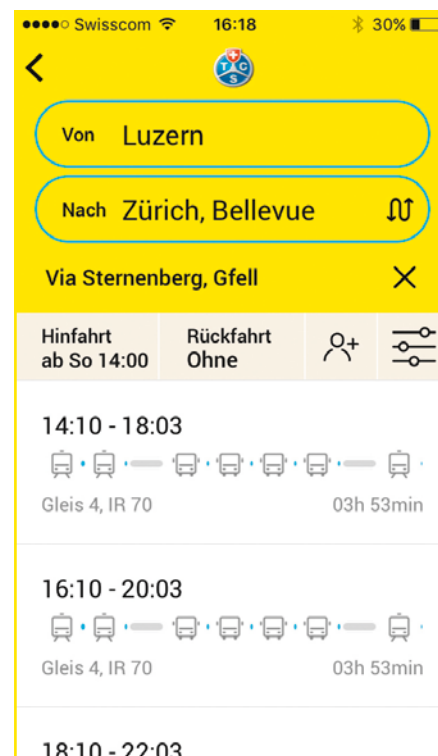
●●●●○ Swisscom 16:18 30%

T C S

Von Luzern

Nach Zürich, Bellevue

Via Sternenberg, Gfell

Hinfahrt ab So 14:00

Rückfahrt Ohne

14:10 - 18:03

Gleis 4, IR 70

03h 53min

16:10 - 20:03

Gleis 4, IR 70

03h 53min

18:10 - 22:03